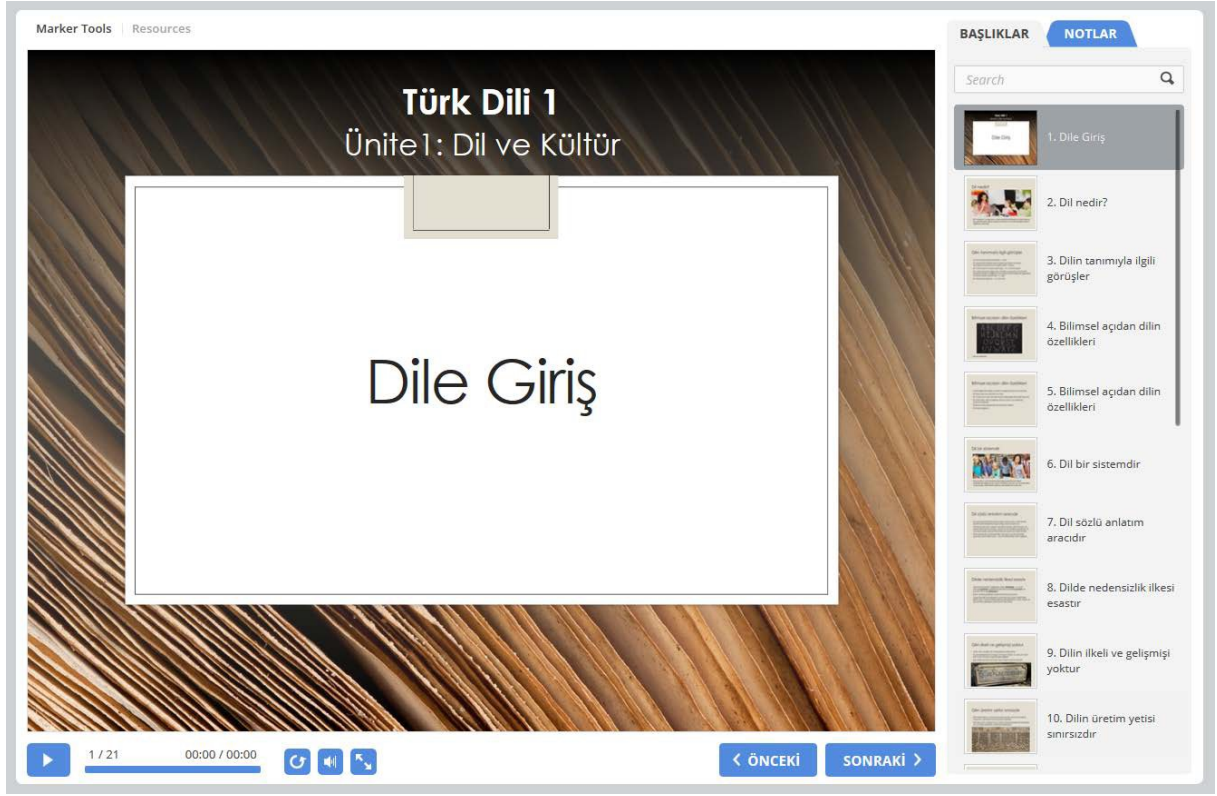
Marker Tools | Resources

Türk Dili 1
Ünite1: Dil ve Kültür

Dile Giriş

1 / 21
00:00 / 00:00

ÖNCEKİ
SONRAKİ

BAŞLIKLAR
NOTLAR

Search

1. Dile Giriş
2. Dil nedir?
3. Dilin tanımıyla ilgili görüşler
4. Bilimsel açıdan dilin özellikleri
5. Bilimsel açıdan dilin özellikleri
6. Dil bir sistemdir
7. Dil sözlü anlatım aracıdır
8. Dilde nedensizlik ilkesi esastır
9. Dilin ilkeli ve gelişmişi yoktur
10. Dilin üretim yetisi sınırsızdır